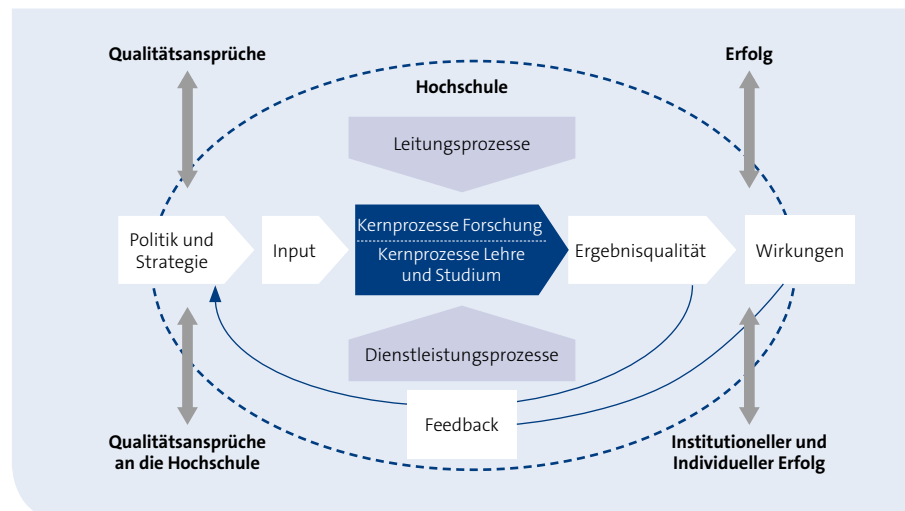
Qualitätsansprüche

Erfolg

Hochschule

Leitungsprozesse

Politik und Strategie

Input

Kernprozesse Forschung

Kernprozesse Lehre und Studium

Ergebnisqualität

Wirkungen

Dienstleistungsprozesse

Feedback

Qualitätsansprüche an die Hochschule

Institutioneller und Individueller Erfolg